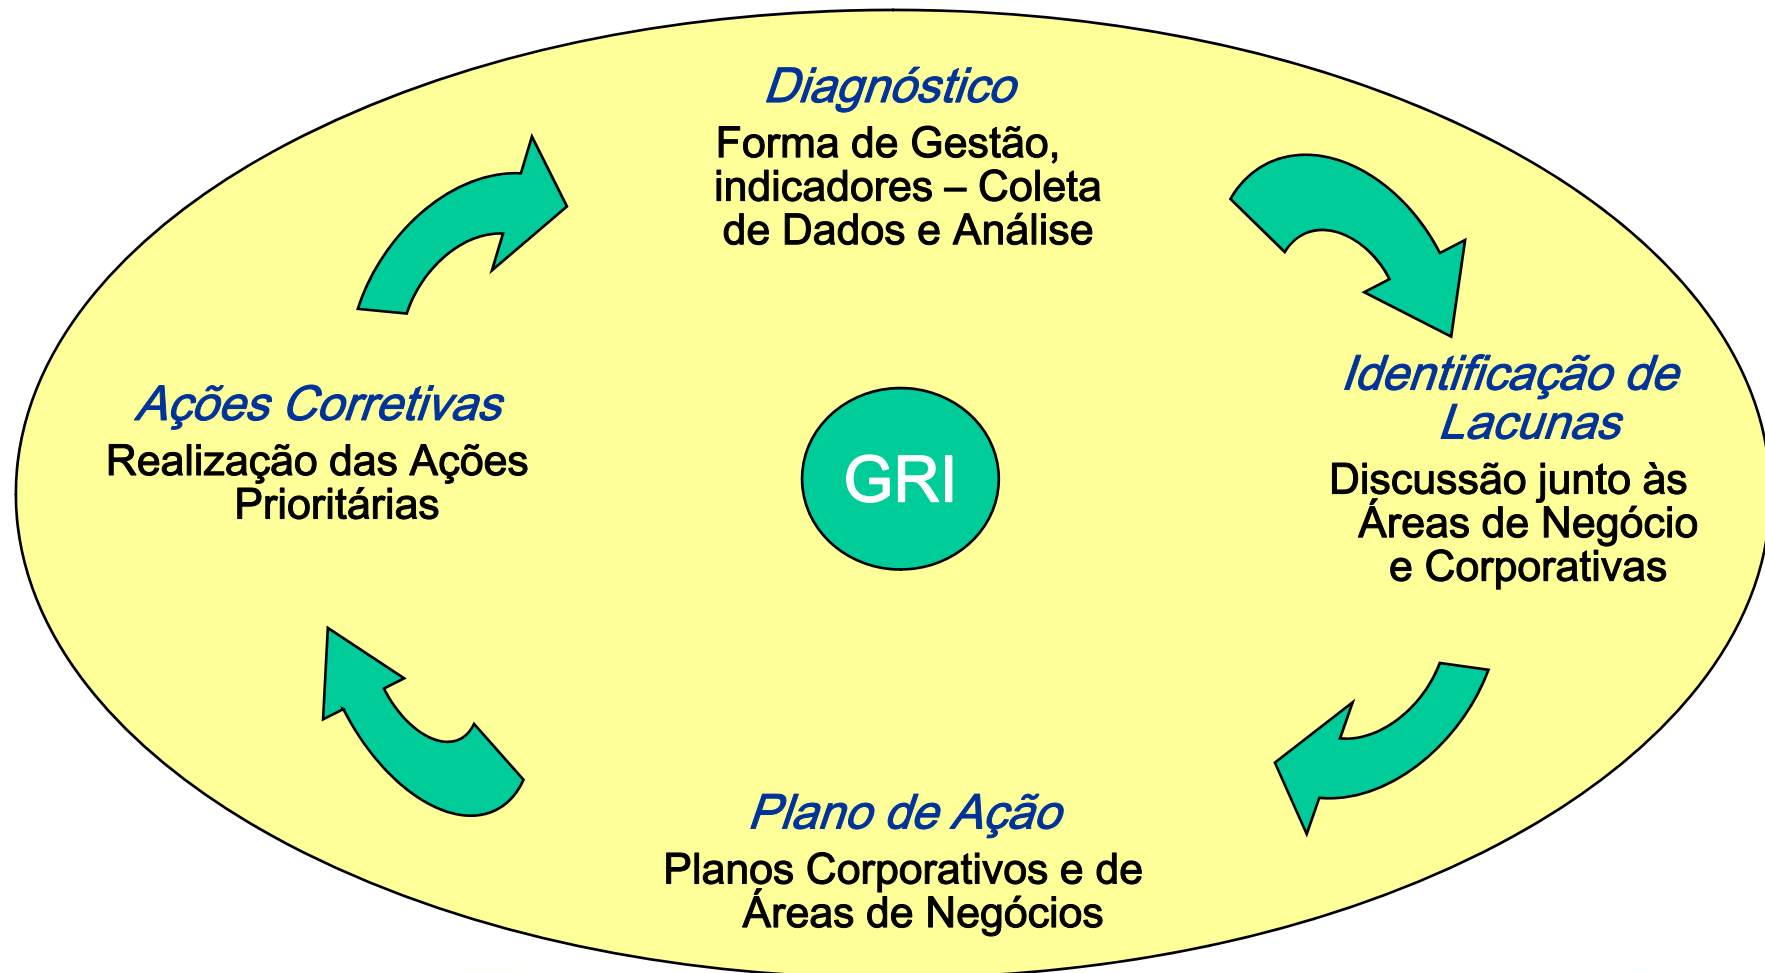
Diagnóstico
Forma de Gestão, indicadores – Coleta de Dados e Análise

Identificação de Lacunas
Discussão junto às Áreas de Negócio e Corporativas

GRI

Ações Corretivas
Realização das Ações Prioritárias

Plano de Ação
Planos Corporativos e de Áreas de Negócios